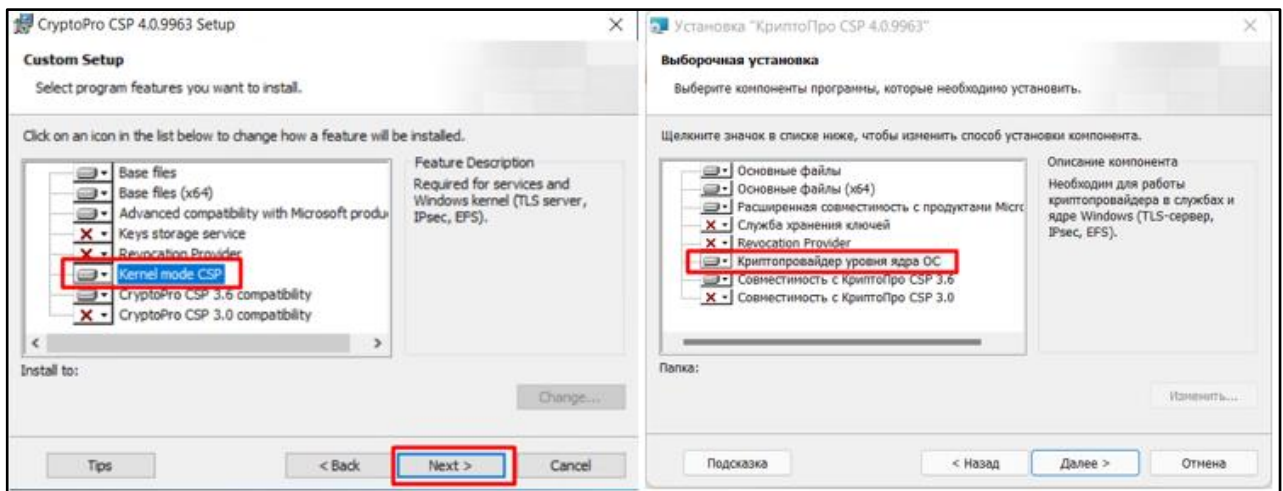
CryptoPro CSP 4.0.9963 Setup

Custom Setup

Select program features you want to install.

Click on an icon in the list below to change how a feature will be installed.

Base files
Base files (x64)
Advanced compatibility with Microsoft produ
Keys storage service
Revocation Provider
Kernel mode CSP
CryptoPro CSP 3.6 compatibility
CryptoPro CSP 3.0 compatibility

Feature Description

Required for services and Windows kernel (TLS server, IPsec, EFS).

Install to:

Change...

Tips

< Back

Next >

Cancel

Установка "КриптоПро CSP 4.0.9963"

Выборочная установка

Выберите компоненты программы, которые необходимо установить.

Щелкните значок в списке ниже, чтобы изменить способ установки компонента.

Основные файлы
Основные файлы (x64)
Расширенная совместимость с продуктами Micrc
Служба хранения ключей
Revocation Provider
Криптопровайдер уровня ядра ОС
Совместимость с КриптоПро CSP 3.6
Совместимость с КриптоПро CSP 3.0

Описание компонента

Необходим для работы криптопровайдера в службах и ядре Windows (TLS-сервер, IPsec, EFS).

Папка:

Изменить...

Подсказка

< Назад

Далее >

Отмена